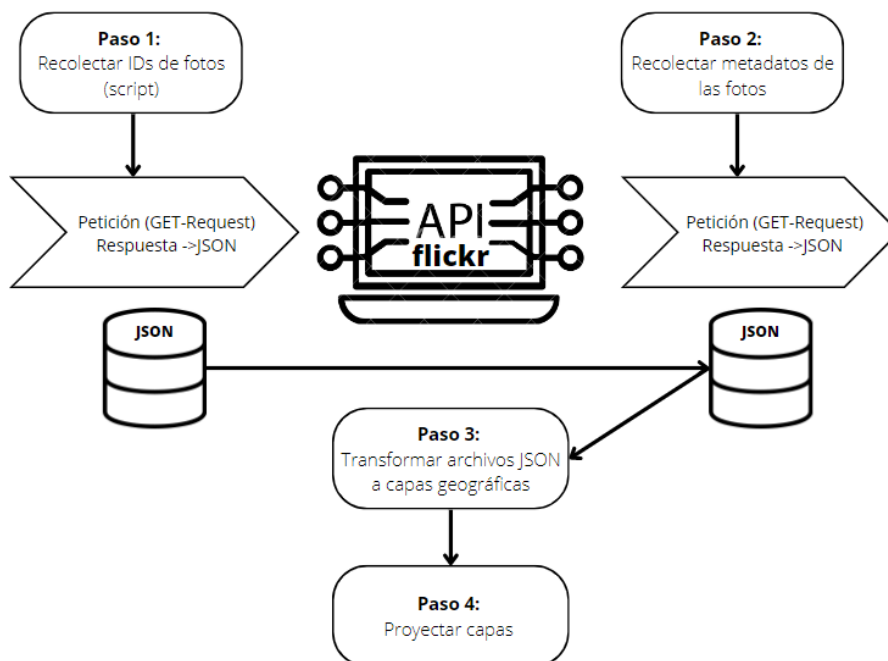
**Paso 1:**
Recolectar IDs de fotos (script)

**Paso 2:**
Recolectar metadatos de las fotos

Petición (GET-Request)
Respuesta ->JSON

API
flickr

Petición (GET-Request)
Respuesta ->JSON

JSON

JSON

**Paso 3:**
Transformar archivos JSON a capas geográficas

**Paso 4:**
Proyectar capas